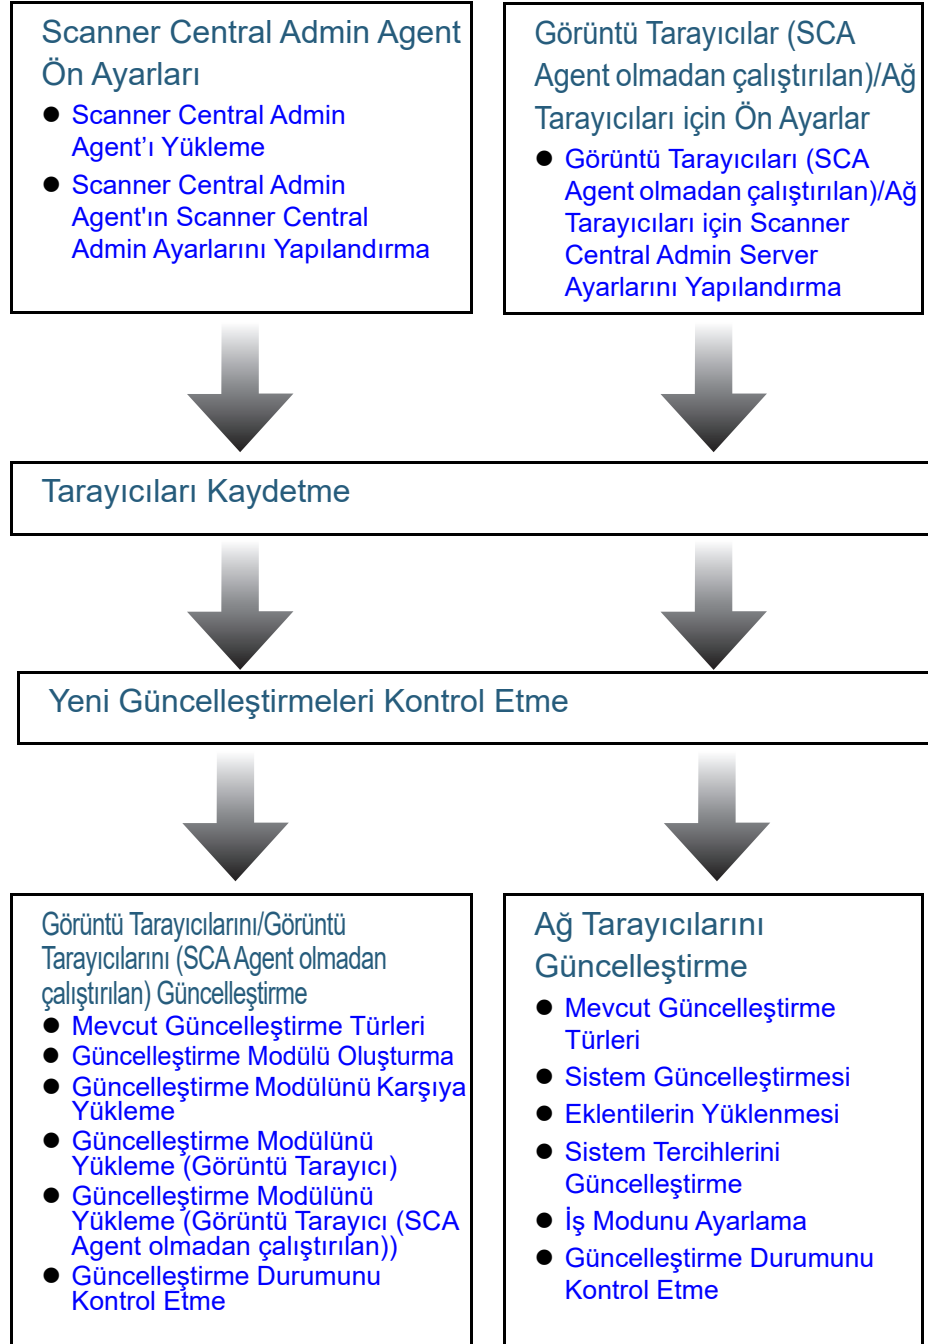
Scanner Central Admin Agent Ön Ayarları

- Scanner Central Admin Agent'ı Yükleme
- Scanner Central Admin Agent'ın Scanner Central Admin Ayarlarını Yapılandırma

Görüntü Tarayıcılar (SCA Agent olmadan çalıştırılan)/Ağ Tarayıcıları için Ön Ayarlar

- Görüntü Tarayıcıları (SCA Agent olmadan çalıştırılan)/Ağ Tarayıcıları için Scanner Central Admin Server Ayarlarını Yapılandırma

Tarayıcıları Kaydetme

Yeni Güncelleştirmeleri Kontrol Etme

Görüntü Tarayıcılarını/Görüntü Tarayıcılarını (SCA Agent olmadan çalıştırılan) Güncelleştirme

- Mevcut Güncelleştirme Türleri
- Güncelleştirme Modülü Oluşturma
- Güncelleştirme Modülünü Karşıya Yükleme
- Güncelleştirme Modülünü Yükleme (Görüntü Tarayıcı)
- Güncelleştirme Modülünü Yükleme (Görüntü Tarayıcı (SCA Agent olmadan çalıştırılan))
- Güncelleştirme Durumunu Kontrol Etme

Ağ Tarayıcılarını Güncelleştirme

- Mevcut Güncelleştirme Türleri
- Sistem Güncelleştirmesi
- Eklentilerin Yüklenmesi
- Sistem Tercihlerini Güncelleştirme
- İş Modunu Ayarlama
- Güncelleştirme Durumunu Kontrol Etme